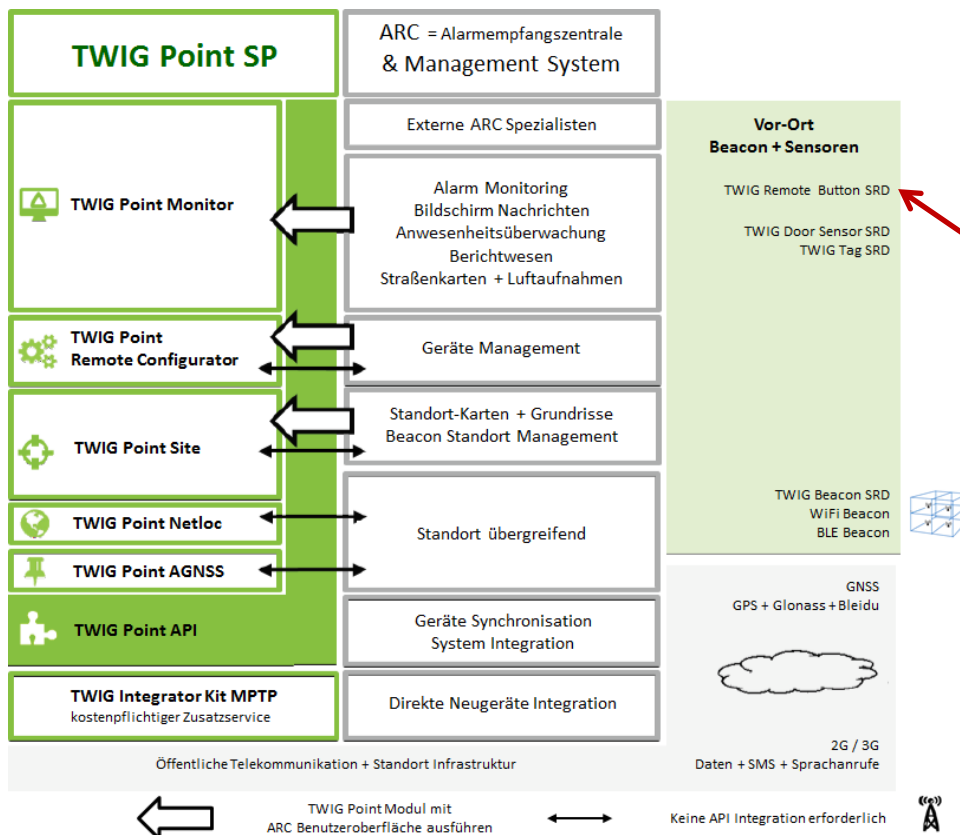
TWIG Point SP

ARC = Alarmempfangszentrale & Management System

Externe ARC Spezialisten

Vor-Ort Beacon + Sensoren

TWIG Point Monitor

Alarm Monitoring
Bildschirm Nachrichten
Anwesenheitsüberwachung
Berichtwesen
Straßenkarten + Luftaufnahmen

TWIG Remote Button SRD

TWIG Door Sensor SRD
TWIG Tag SRD

TWIG Point Remote Configurator

Geräte Management

TWIG Point Site

Standort-Karten + Grundrisse
Beacon Standort Management

TWIG Point Netloc

Standort übergreifend

TWIG Beacon SRD
WiFi Beacon
BLE Beacon

TWIG Point AGNSS

GNSS
GPS + Glonass + Bleidu

TWIG Point API

Geräte Synchronisation
System Integration

TWIG Integrator Kit MPTP
kostenpflichtiger Zusatzservice

Direkte Neugeräte Integration

2G / 3G
Daten + SMS + Sprachanrufe

Öffentliche Telekommunikation + Standort Infrastruktur

TWIG Point Modul mit ARC Benutzeroberfläche ausführen

Keine API Integration erforderlich